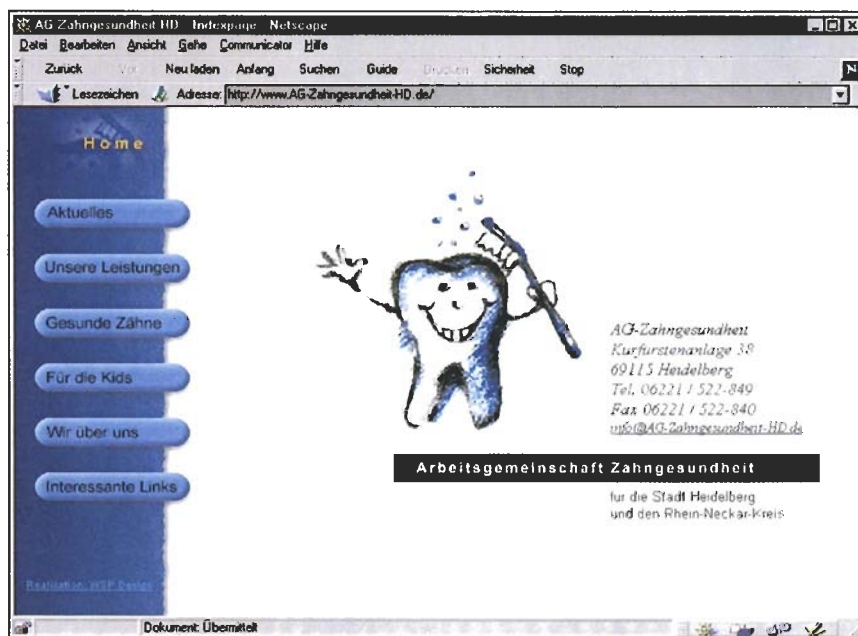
AG Zahngesundheit HD - Indexpage - Netscape

Datei Bearbeiten Ansicht Gehe Communicator Hilfe

Zurück Vor Neu laden Anfang Suchen Guide Drucken Sicherheit Stop

Lesezeichen Adresse: http://www.AG-Zahngesundheit-HD.de/

Home

Aktuelles

Unsere Leistungen

Gesunde Zähne

Für die Kids

Wir über uns

Interessante Links

Realisation: WSP Design

AG-Zahngesundheit
Kurfürstenanlage 38
69115 Heidelberg
Tel. 06221 / 522-849
Fax 06221 / 522-840
info@AG-Zahngesundheit-HD.de

Arbeitsgemeinschaft Zahngesundheit

für die Stadt Heidelberg
und den Rhein-Neckar-Kreis

Dokument: Übermittelt